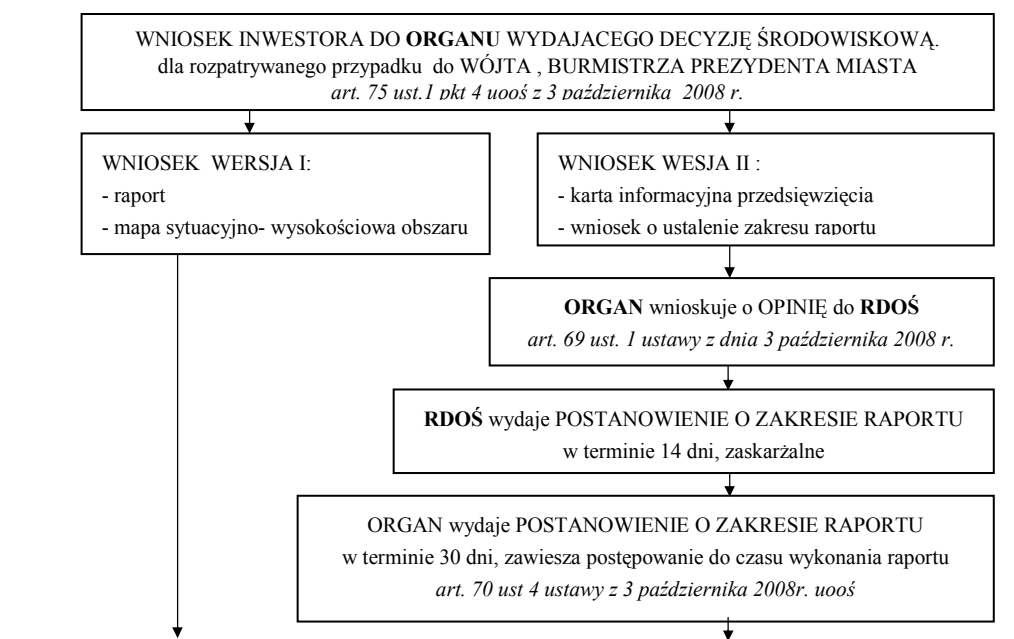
WNIOSEK INWESTORA DO **ORGANU** WYDAJACEGO DECYZJĘ ŚRODOWISKOWĄ.
dla rozpatrywanego przypadku do WÓJTA , BURMISTRZA PREZYDENTA MIASTA
*art. 75 ust.1 pkt 4 uooś z 3 października 2008 r.*

WNIOSEK WERSJA I:
- raport
- mapa sytuacyjno- wysokościowa obszaru

WNIOSEK WESJA II :
- karta informacyjna przedsięwzięcia
- wniosek o ustalenie zakresu raportu

**ORGAN** wnioskuje o OPINIĘ do **RDOŚ**
*art. 69 ust. 1 ustawy z dnia 3 października 2008 r.*

**RDOŚ** wydaje POSTANOWIENIE O ZAKRESIE RAPORTU
w terminie 14 dni, zaskarżalne

ORGAN wydaje POSTANOWIENIE O ZAKRESIE RAPORTU
w terminie 30 dni, zawiesza postępowanie do czasu wykonania raportu
*art. 70 ust 4 ustawy z 3 października 2008r. uooś*